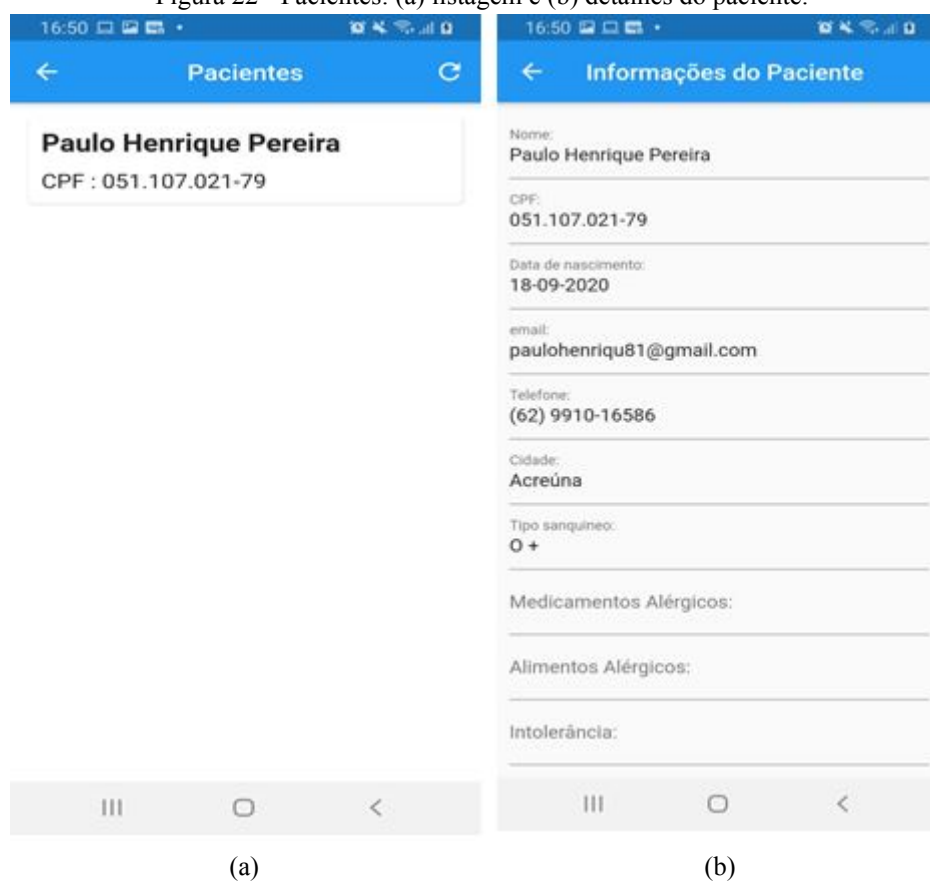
Figura 22 - Pacientes: (a) listagem e (b) detalhes do paciente.

16:50

Pacientes

Paulo Henrique Pereira
CPF : 051.107.021-79

16:50

Informações do Paciente

Nome:
Paulo Henrique Pereira

CPF:
051.107.021-79

Data de nascimento:
18-09-2020

email:
paulohenriqu81@gmail.com

Telefone:
(62) 9910-16586

Cidade:
Acreúna

Tipo sanquineo:
O +

Medicamentos Alérgicos:

Alimentos Alérgicos:

Intolerância:

(a)

(b)